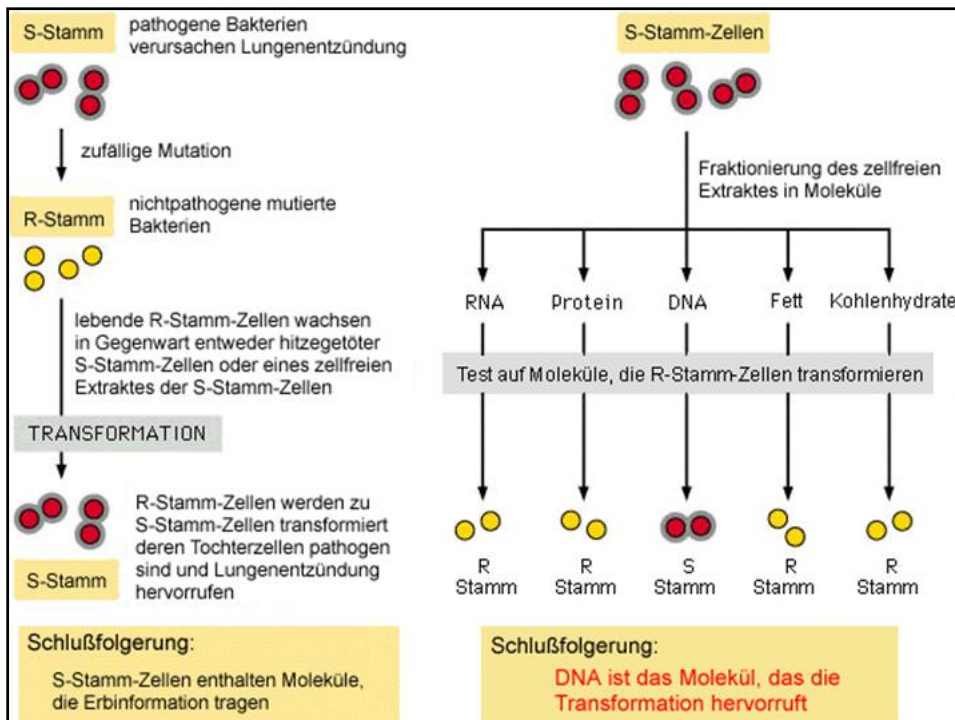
S-Stamm

pathogene Bakterien verursachen Lungenentzündung

zufällige Mutation

R-Stamm

nichtpathogene mutierte Bakterien

lebende R-Stamm-Zellen wachsen in Gegenwart entweder hitzegetöter S-Stamm-Zellen oder eines zellfreien Extraktes der S-Stamm-Zellen

TRANSFORMATION

R-Stamm-Zellen werden zu S-Stamm-Zellen transformiert deren Tochterzellen pathogen sind und Lungenentzündung hervorrufen

S-Stamm

Schlußfolgerung:

S-Stamm-Zellen enthalten Moleküle, die Erbinformation tragen

S-Stamm-Zellen

Fraktionierung des zellfreien Extraktes in Moleküle

RNA

Protein

DNA

Fett

Kohlenhydrate

Test auf Moleküle, die R-Stamm-Zellen transformieren

R Stamm

R Stamm

S Stamm

R Stamm

R Stamm

Schlußfolgerung:

DNA ist das Molekül, das die Transformation hervorruft